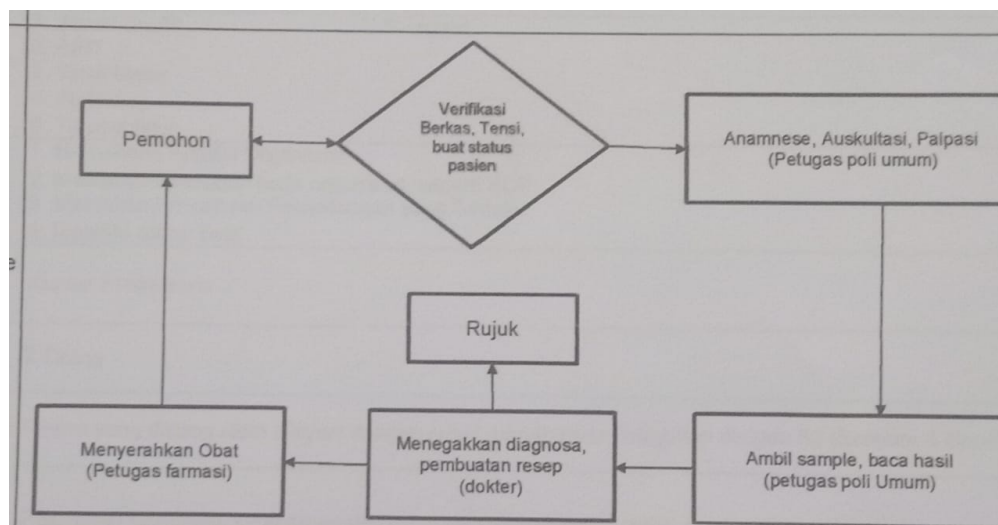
Pemohon

Verifikasi Berkas, Tensi, buat status pasien

Anamnese, Auskultasi, Palpasi (Petugas poli umum)

Rujuk

Menyerahkan Obat (Petugas farmasi)

Menegakkan diagnosa, pembuatan resep (dokter)

Ambil sample, baca hasil (petugas poli Umum)

e